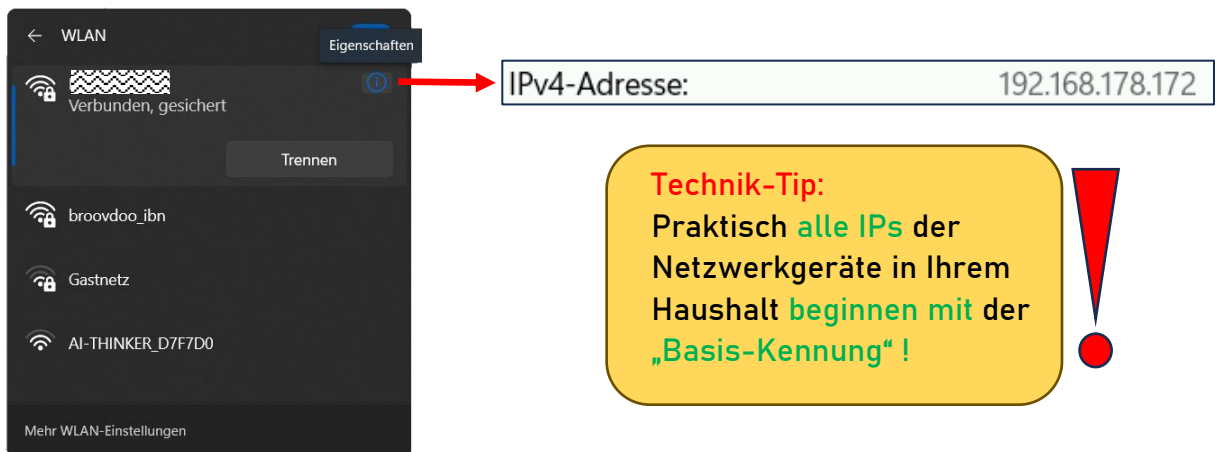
WLAN

Eigenschaften

Verbunden, gesichert

Trennen

broovdoo_ibn

Gastnetz

AI-THINKER_D7F7D0

Mehr WLAN-Einstellungen

IPv4-Adresse: 192.168.178.172

Technik-Tip:
Praktisch alle IPs der Netzwerkgeräte in Ihrem Haushalt beginnen mit der „Basis-Kennung“ !